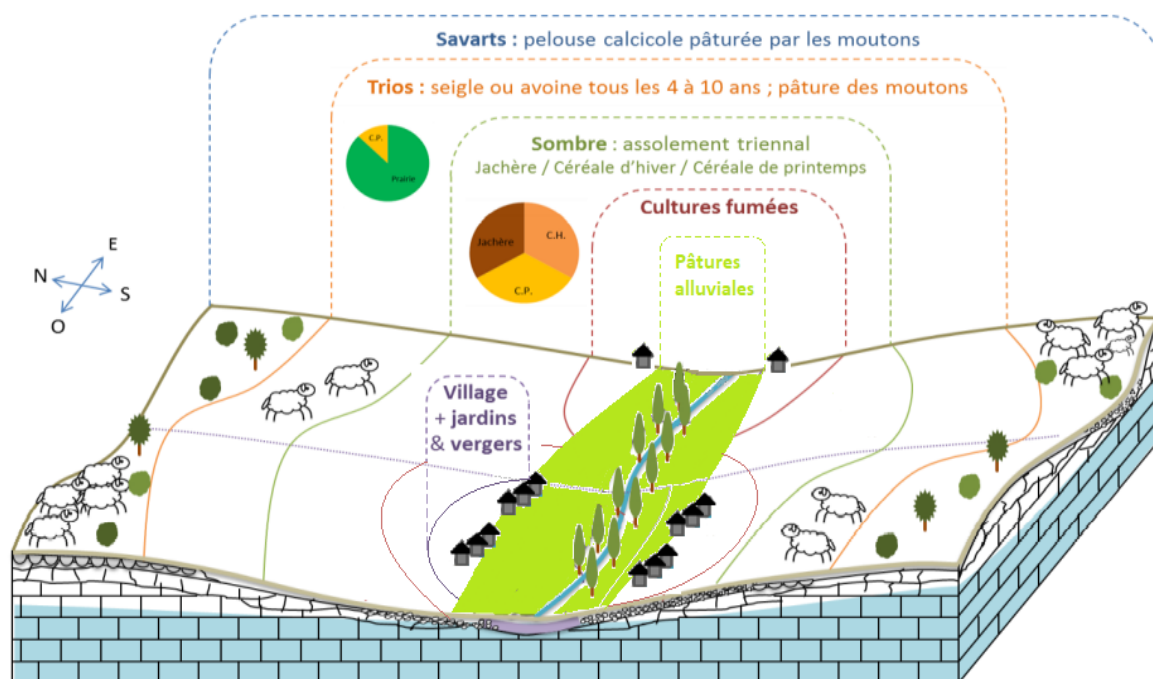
Savarts : pelouse calcicole pâturée par les moutons

Trios : seigle ou avoine tous les 4 à 10 ans ; pâture des moutons

C.P.

Prairie

Sombre : assolement triennal
Jachère / Céréale d'hiver / Céréale de printemps

Jachère

C.H.

C.P.

Cultures fumées

Pâtures alluviales

E

N

S

O

Village + jardins & vergers